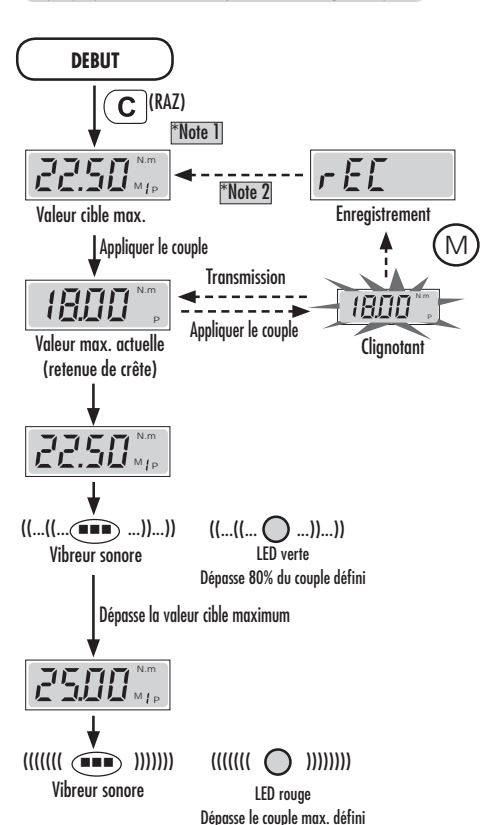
DEBUT

C (RAZ)

*Note 1

22.50 N.m M P

*Note 2

rEC

Valeur cible max.

Enregistrement

M

Appliquer le couple

Transmission

18.00 N.m P

18.00 N.m P

Appliquer le couple

Valeur max. actuelle (retenue de crête)

Clignotant

22.50 N.m M P

((...((...(■■■) ...))...))

Vibreur sonore

((...((... ◯ ...))...))

LED verte

Dépasse 80% du couple défini

Dépasse la valeur cible maximum

25.00 N.m M P

(((((( ■■■ ))))))

Vibreur sonore

(((((( ◯ ))))))

LED rouge

Dépasse le couple max. défini